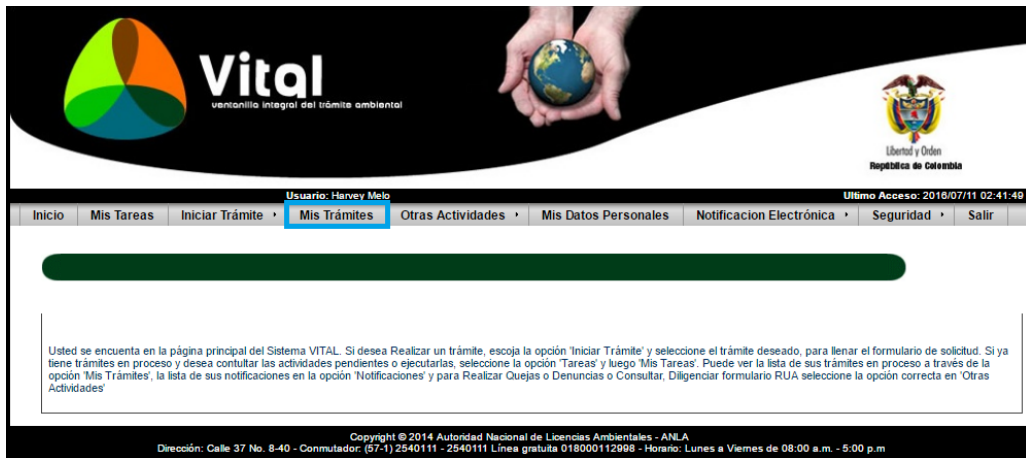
Vital
ventanilla integral del trámite ambiental

Libertad y Orden
República de Colombia

Usuario: Harvey Melo
Ultimo Acceso: 2016/07/11 02:41:49

Inicio | Mis Tareas | Iniciar Trámite | Mis Trámites | Otras Actividades | Mis Datos Personales | Notificacion Electrónica | Seguridad | Salir

Usted se encuentra en la página principal del Sistema VITAL. Si desea Realizar un trámite, escoja la opción 'Iniciar Trámite' y seleccione el trámite deseado, para llenar el formulario de solicitud. Si ya tiene trámites en proceso y desea contultar las actividades pendientes o ejecutarlas, seleccione la opción 'Tareas' y luego 'Mis Tareas'. Puede ver la lista de sus trámites en proceso a través de la opción 'Mis Trámites', la lista de sus notificaciones en la opción 'Notificaciones' y para Realizar Quejas o Denuncias o Consultar, Diligenciar formulario RUA seleccione la opción correcta en 'Otras Actividades'

Copyright © 2014 Autoridad Nacional de Licencias Ambientales - ANLA
Dirección: Calle 37 No. 8-40 - Conmutador: (57-1) 2540111 - 2540111 Línea gratuita 018000112998 - Horario: Lunes a Viernes de 08:00 a.m. - 5:00 p.m